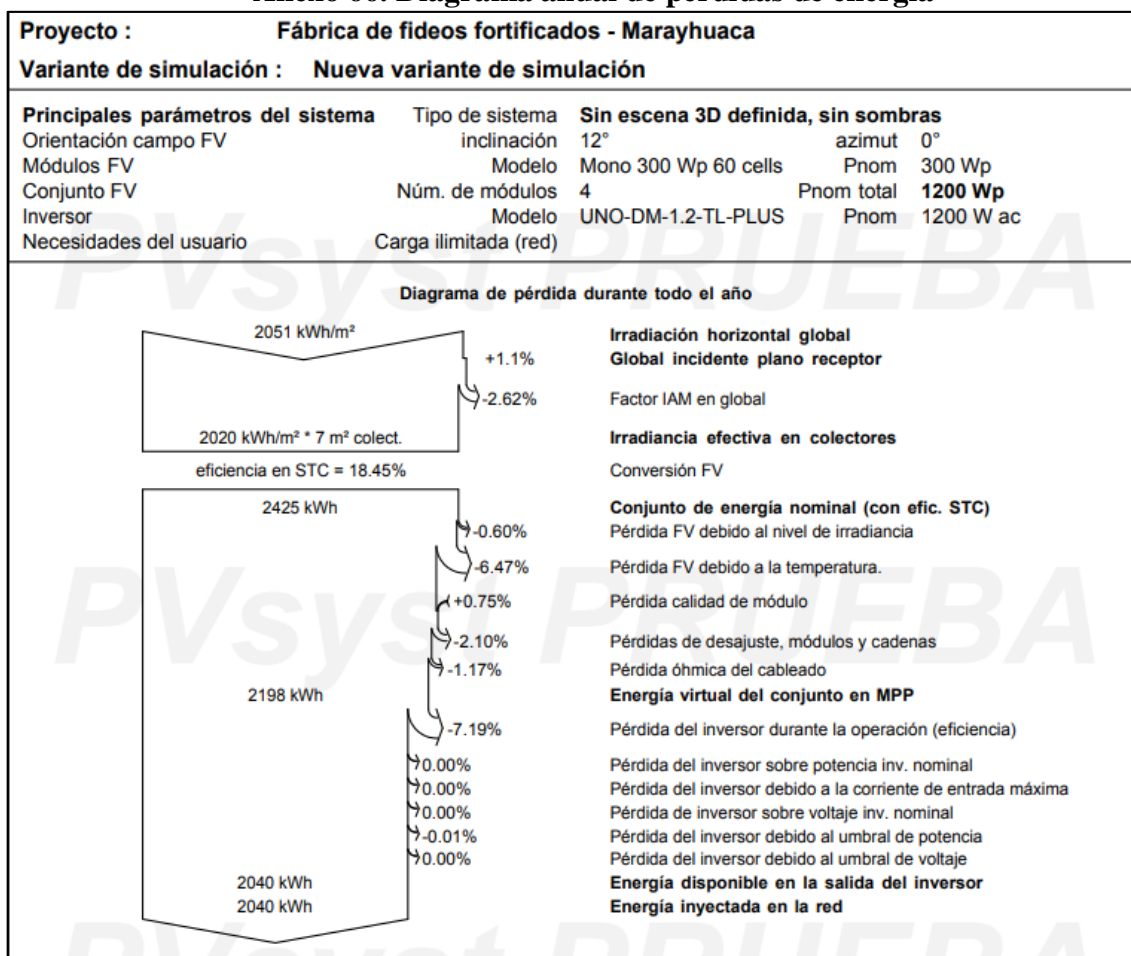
Anexo 06: Diagrama anual de pérdidas de energía

Proyecto : Fábrica de fideos fortificados - Marayhuaca

Variante de simulación : Nueva variante de simulación

| Principales parámetros del sistema | Tipo de sistema | Sin escena 3D definida, sin sombras | | |
|---|---|---|---|---|
| Orientación campo FV | inclinación | 12° | azimut | 0° |
| Módulos FV | Modelo | Mono 300 Wp 60 cells | Pnom | 300 Wp |
| Conjunto FV | Núm. de módulos | 4 | Pnom total | 1200 Wp |
| Inversor | Modelo | UNO-DM-1.2-TL-PLUS | Pnom | 1200 W ac |
| Necesidades del usuario | Carga ilimitada (red) | | | |

PVsyst PRUEBA

Diagrama de pérdida durante todo el año

2051 kWh/m² Irradiación horizontal global
+1.1% Global incidente plano receptor
-2.62% Factor IAM en global
2020 kWh/m² * 7 m² colect. Irradiancia efectiva en colectores
eficiencia en STC = 18.45% Conversión FV
2425 kWh Conjunto de energía nominal (con efic. STC)
-0.60% Pérdida FV debido al nivel de irradiancia
-6.47% Pérdida FV debido a la temperatura.
+0.75% Pérdida calidad de módulo
-2.10% Pérdidas de desajuste, módulos y cadenas
-1.17% Pérdida óhmica del cableado
2198 kWh Energía virtual del conjunto en MPP
-7.19% Pérdida del inversor durante la operación (eficiencia)
0.00% Pérdida del inversor sobre potencia inv. nominal
0.00% Pérdida del inversor debido a la corriente de entrada máxima
0.00% Pérdida de inversor sobre voltaje inv. nominal
-0.01% Pérdida del inversor debido al umbral de potencia
0.00% Pérdida del inversor debido al umbral de voltaje
2040 kWh Energía disponible en la salida del inversor
2040 kWh Energía inyectada en la red

PVsyst PRUEBA

PVsyst PRUEBA